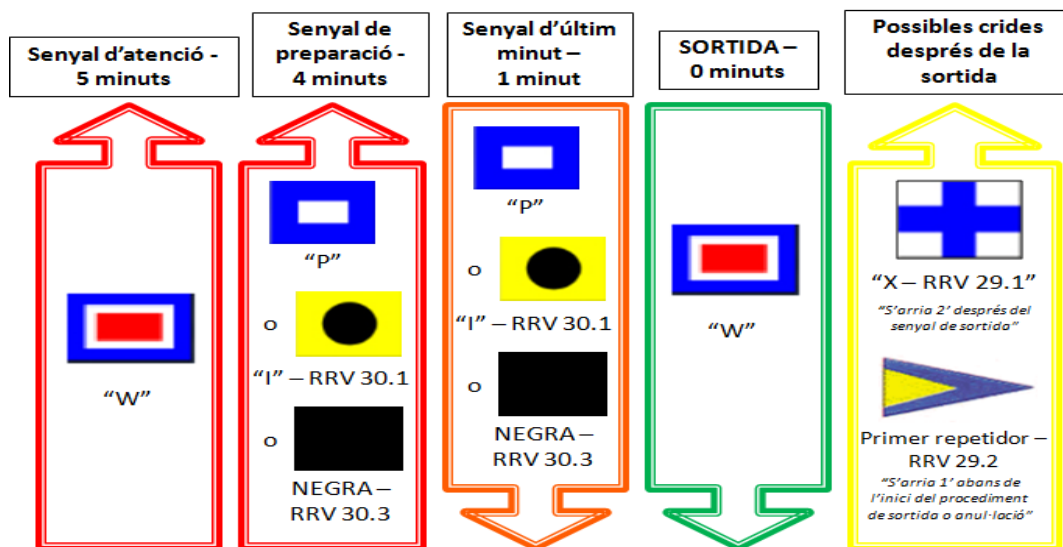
Senyal d'atenció - 5 minuts

"W"

Senyal de preparació - 4 minuts

"P"

o

"I" – RRV 30.1

o

NEGRA – RRV 30.3

Senyal d'últim minut – 1 minut

"P"

o

"I" – RRV 30.1

o

NEGRA – RRV 30.3

SORTIDA – 0 minuts

"W"

Possibles crides després de la sortida

"X – RRV 29.1"

"S'arria 2' després del senyal de sortida"

Primer repetidor – RRV 29.2

"S'arria 1' abans de l'inici del procediment de sortida o anul·lació"